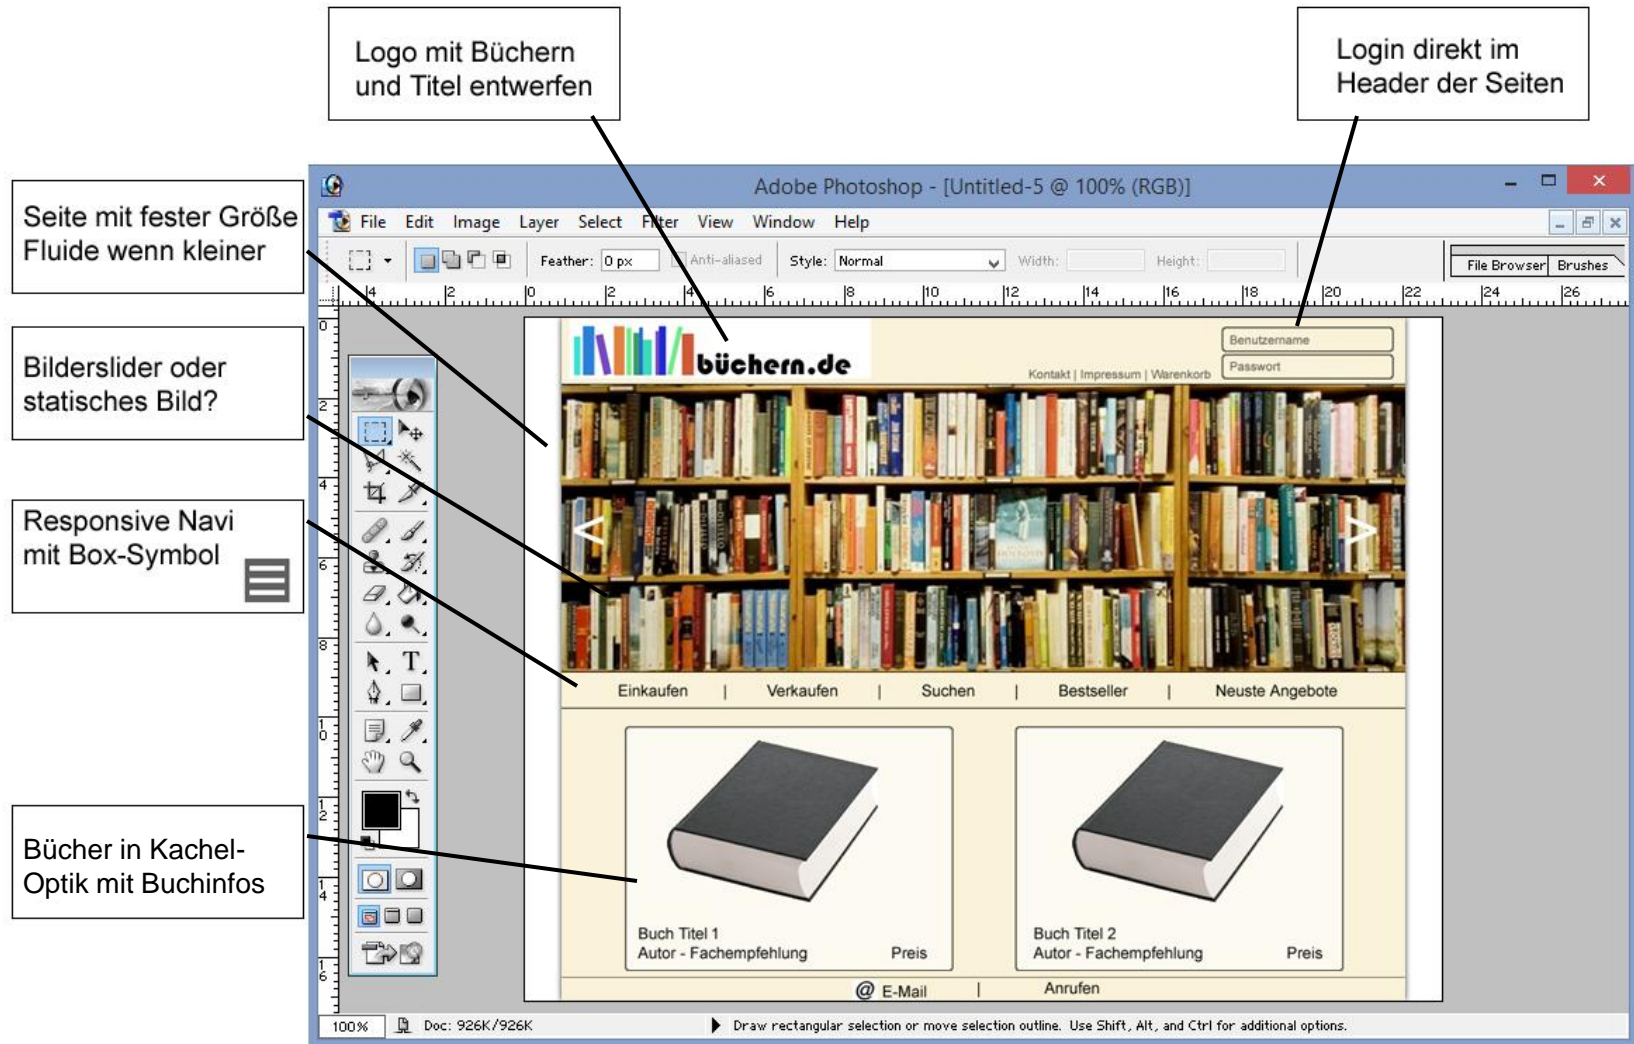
Logo mit Büchern und Titel entwerfen

Login direkt im Header der Seiten

Seite mit fester Größe Fluide wenn kleiner

Bilderslider oder statisches Bild?

Responsive Navi mit Box-Symbol

Bücher in Kachel-Optik mit Buchinfos

Adobe Photoshop - [Untitled-5 @ 100% (RGB)]

File Edit Image Layer Select Filter View Window Help

Feather: 0 px Anti-aliased Style: Normal Width: Height: File Browser Brushes

büchern.de

Benutzername
Passwort

Kontakt | Impressum | Warenkorb

Einkaufen | Verkaufen | Suchen | Bestseller | Neuste Angebote

Buch Titel 1
Autor - Fachempfehlung Preis

Buch Titel 2
Autor - Fachempfehlung Preis

@ E-Mail | Anrufen

100% Doc: 926K/926K Draw rectangular selection or move selection outline. Use Shift, Alt, and Ctrl for additional options.